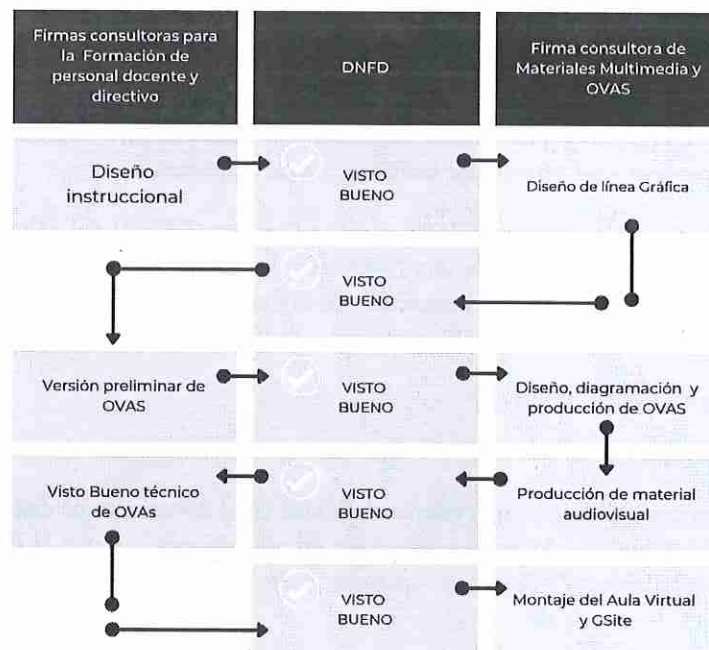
Firmas consultoras para la Formación de personal docente y directivo

DNFD

Firma consultora de Materiales Multimedia y OVAS

Diseño instruccional

VISTO BUENO

Diseño de línea Gráfica

VISTO BUENO

Versión preliminar de OVAS

VISTO BUENO

Diseño, diagramación y producción de OVAS

Visto Bueno técnico de OVAs

VISTO BUENO

Producción de material audiovisual

VISTO BUENO

Montaje del Aula Virtual y GSite